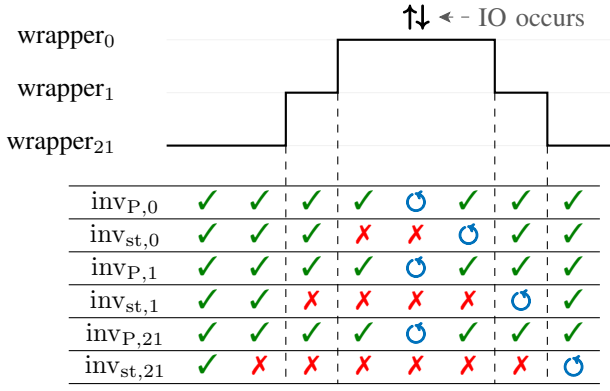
↑↓ ← - IO occurs

wrapper$_0$

wrapper$_1$

wrapper$_{21}$

| | | | | | | | | |
|---|---|---|---|---|---|---|---|---|
| $\text{inv}_{\text{P},0}$ | ✓ | ✓ | ✓ | ✓ | ↻ | ✓ | ✓ | ✓ |
| $\text{inv}_{\text{st},0}$ | ✓ | ✓ | ✓ | ✗ | ✗ | ↻ | ✓ | ✓ |
| $\text{inv}_{\text{P},1}$ | ✓ | ✓ | ✓ | ✓ | ↻ | ✓ | ✓ | ✓ |
| $\text{inv}_{\text{st},1}$ | ✓ | ✓ | ✗ | ✗ | ✗ | ✗ | ↻ | ✓ |
| $\text{inv}_{\text{P},21}$ | ✓ | ✓ | ✓ | ✓ | ↻ | ✓ | ✓ | ✓ |
| $\text{inv}_{\text{st},21}$ | ✓ | ✗ | ✗ | ✗ | ✗ | ✗ | ✗ | ↻ |